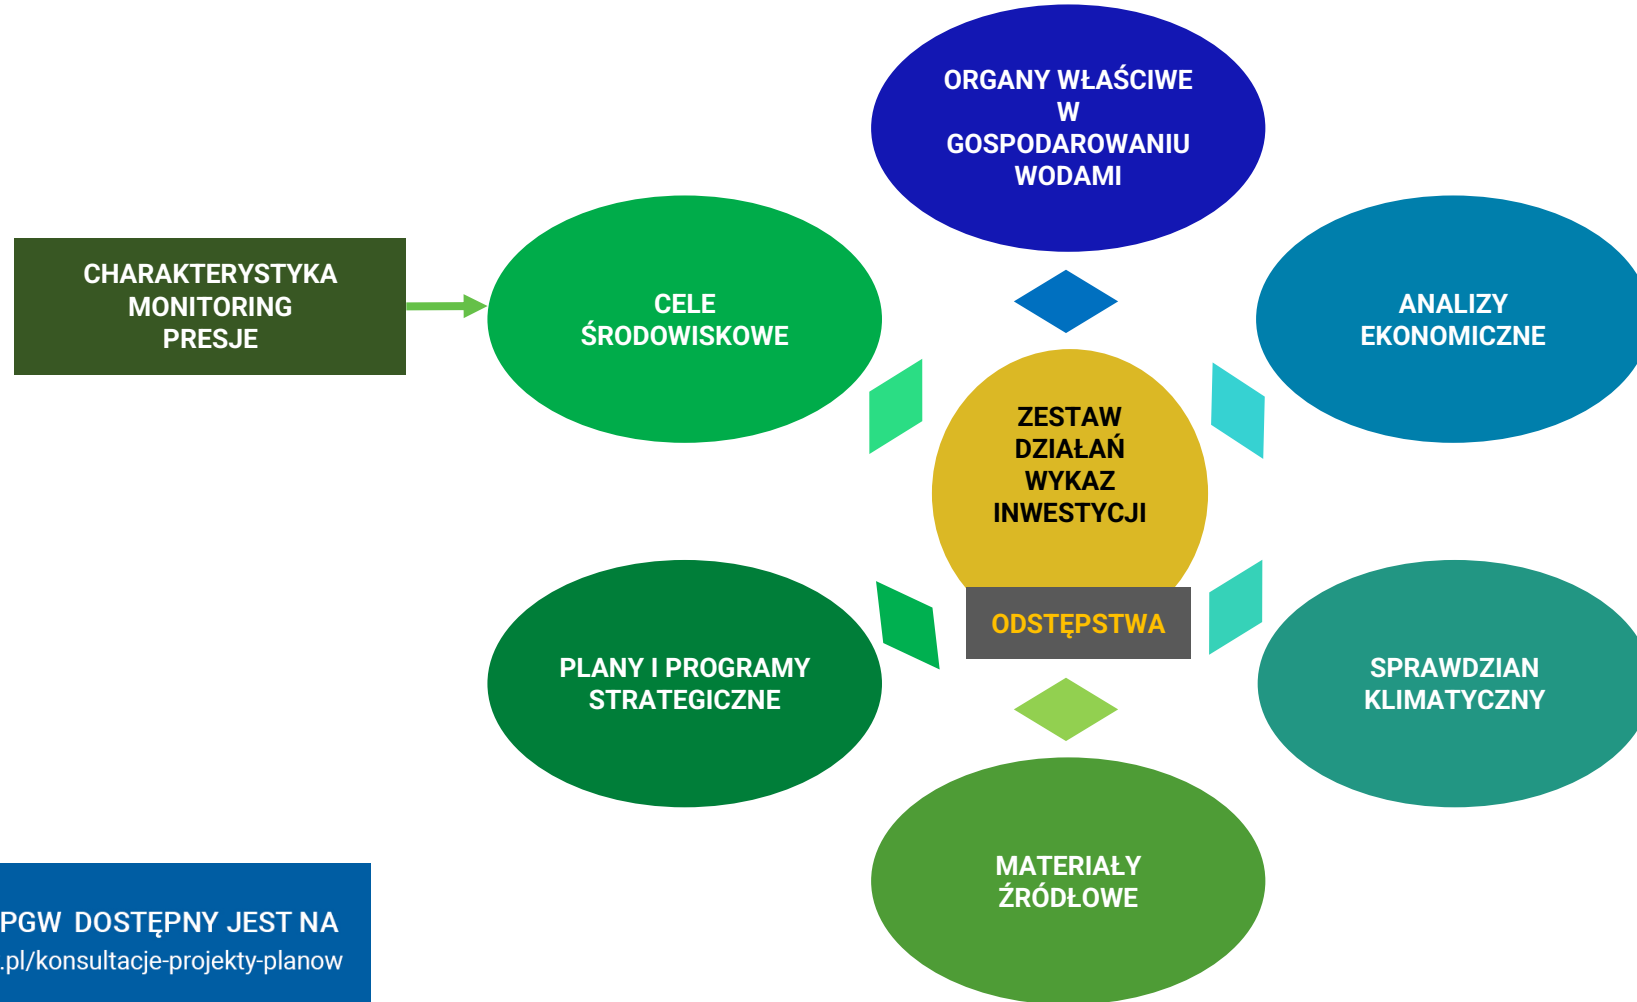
CHARAKTERYSTYKA
MONITORING
PRESJE

ORGANY WŁAŚCIWE W GOSPODAROWANIU WODAMI

CELE ŚRODOWISKOWE

ANALIZY EKONOMICZNE

ZESTAW DZIAŁAŃ WYKAZ INWESTYCJI

ODSTĘPSTWA

PLANY I PROGRAMY STRATEGICZNE

SPRAWDZIAN KLIMATYCZNY

MATERIAŁY ŹRÓDŁOWE

PGW DOSTĘPNY JEST NA
.pl/konsultacje-projekty-planow